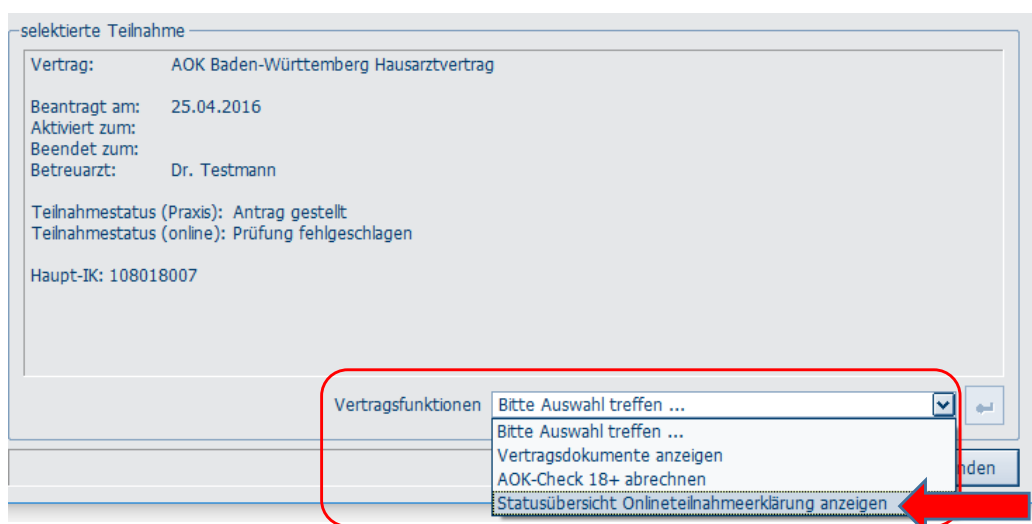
selektierte Teilnahme

Vertrag: AOK Baden-Württemberg Hausarztvertrag

Beantragt am: 25.04.2016
Aktiviert zum:
Beendet zum:
Betreuarzt: Dr. Testmann

Teilnahmestatus (Praxis): Antrag gestellt
Teilnahmestatus (online): Prüfung fehlgeschlagen

Haupt-IK: 108018007

Vertragsfunktionen Bitte Auswahl treffen ...

Bitte Auswahl treffen ...
Vertragsdokumente anzeigen
AOK-Check 18+ abrechnen
Statusübersicht Onlineteilnahmeerklärung anzeigen

nden